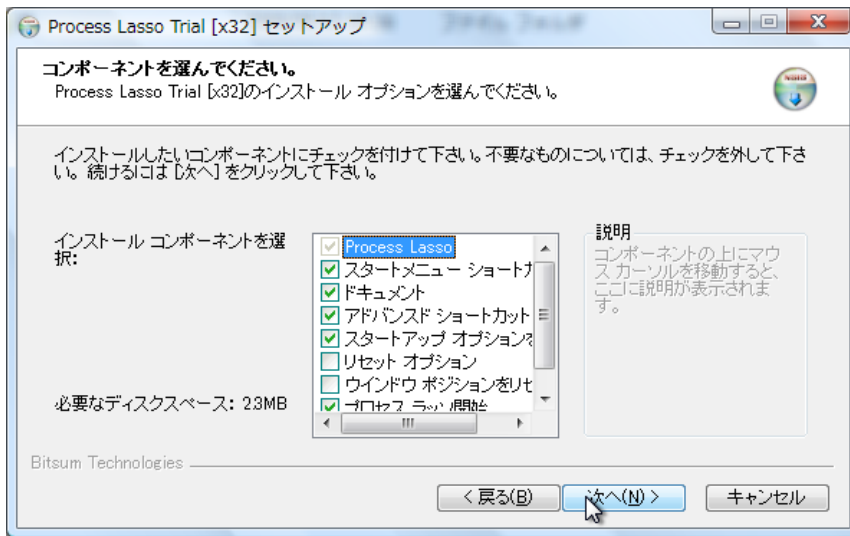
Process Lasso Trial [x32] セットアップ

コンポーネントを選んでください。
Process Lasso Trial [x32]のインストール オプションを選んでください。

インストールしたいコンポーネントにチェックを付けて下さい。不要なものについては、チェックを外して下さい。続けるには [次へ] をクリックして下さい。

インストール コンポーネントを選択:

Process Lasso
スタートメニュー ショートカ
ドキュメント
アドバンスド ショートカット
スタートアップ オプションを
リセット オプション
ウインドウ ポジションをリセ
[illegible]

説明
コンポーネントの上にマウス カーソルを移動すると、ここに説明が表示されます。

必要なディスクスペース: 2.3MB

Bitsum Technologies

< 戻る(B)
次へ(N) >
キャンセル